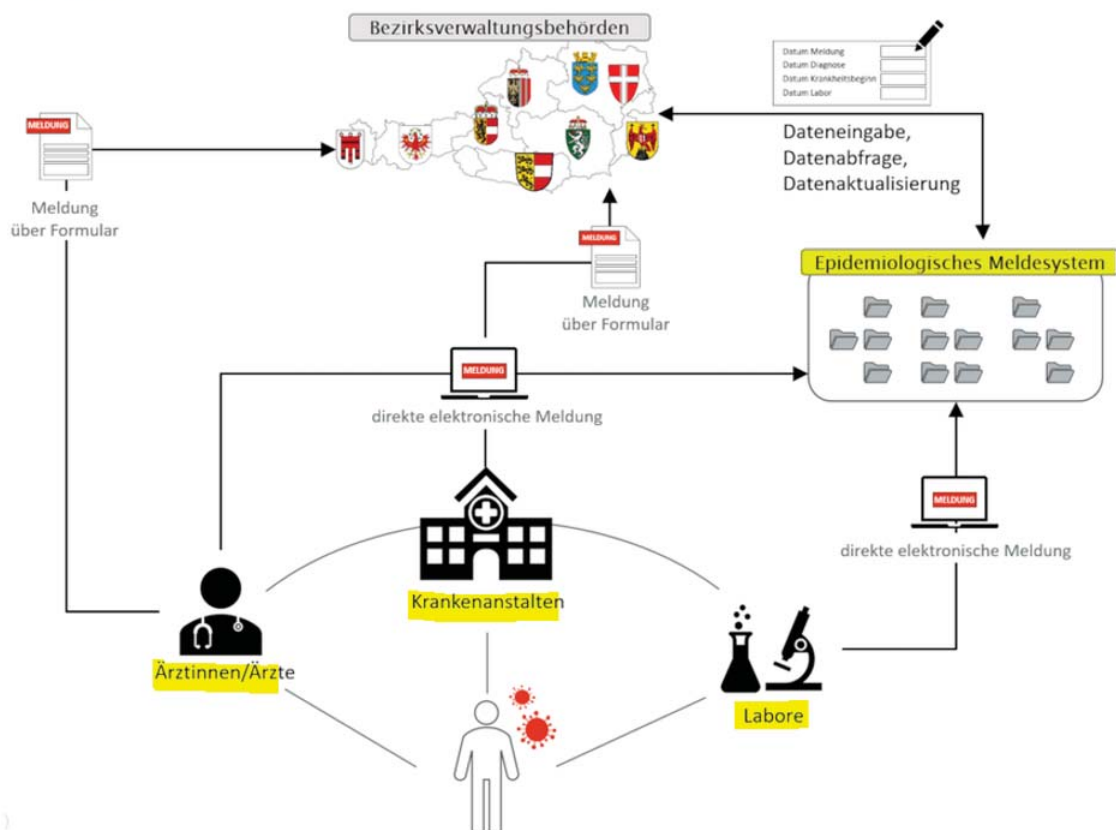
Bezirksverwaltungsbehörden

Datum Meldung
Datum Diagnose
Datum Krankheitsbeginn
Datum Labor

MELDUNG

Meldung über Formular

Dateneingabe, Datenabfrage, Datenaktualisierung

MELDUNG

Meldung über Formular

Epidemiologisches Meldesystem

MELDUNG

direkte elektronische Meldung

MELDUNG

direkte elektronische Meldung

Krankenanstalten

Ärztinnen/Ärzte

Labore